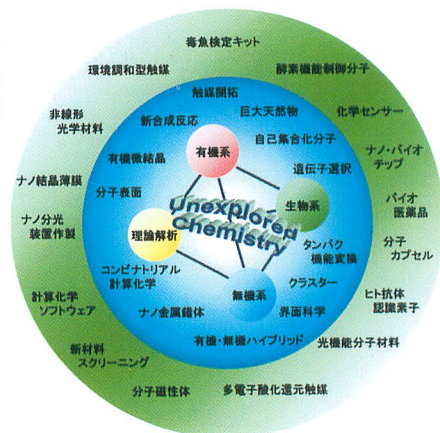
毒魚検定キット

環境調和型触媒

酵素機能制御分子

非線形光学材料

化学センサー

ナノ結晶薄膜

ナノ・バイオチップ

ナノ分光装置作製

バイオ医薬品

分子カプセル

計算化学ソフトウェア

ヒト抗体認識素子

新材料スクリーニング

光機能分子材料

分子磁性体

多電子酸化還元触媒

触媒開拓

巨大天然物

新合成反応

自己集合化分子

有機系

有機機結晶

遺伝子選択

分子表面

生物系

Unexplored Chemistry

理論解析

タンパク機能変換

コンビナトリアル計算化学

クラスター

無機系

ナノ金属錯体

界面科学

有機・無機ハイブリッド